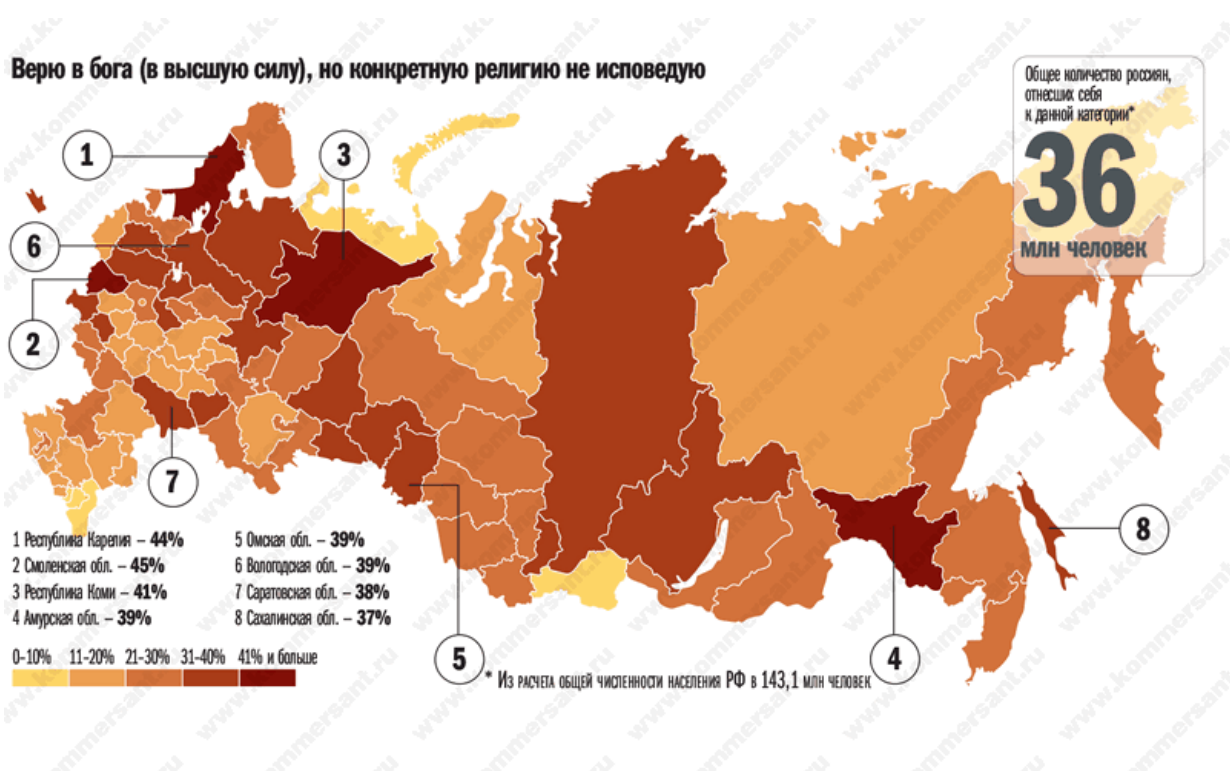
Верю в бога (в высшую силу), но конкретную религию не исповедую

Общее количество россиян, отнесших себя к данной категории*

36

млн человек

1 Республика Карелия – **44%**
2 Смоленская обл. – **45%**
3 Республика Коми – **41%**
4 Амурская обл. – **39%**
5 Омская обл. – **39%**
6 Вологодская обл. – **39%**
7 Саратовская обл. – **38%**
8 Сахалинская обл. – **37%**

0-10% 11-20% 21-30% 31-40% 41% и больше

* Из расчета общей численности населения РФ в 143,1 млн человек

www.kommersant.ru